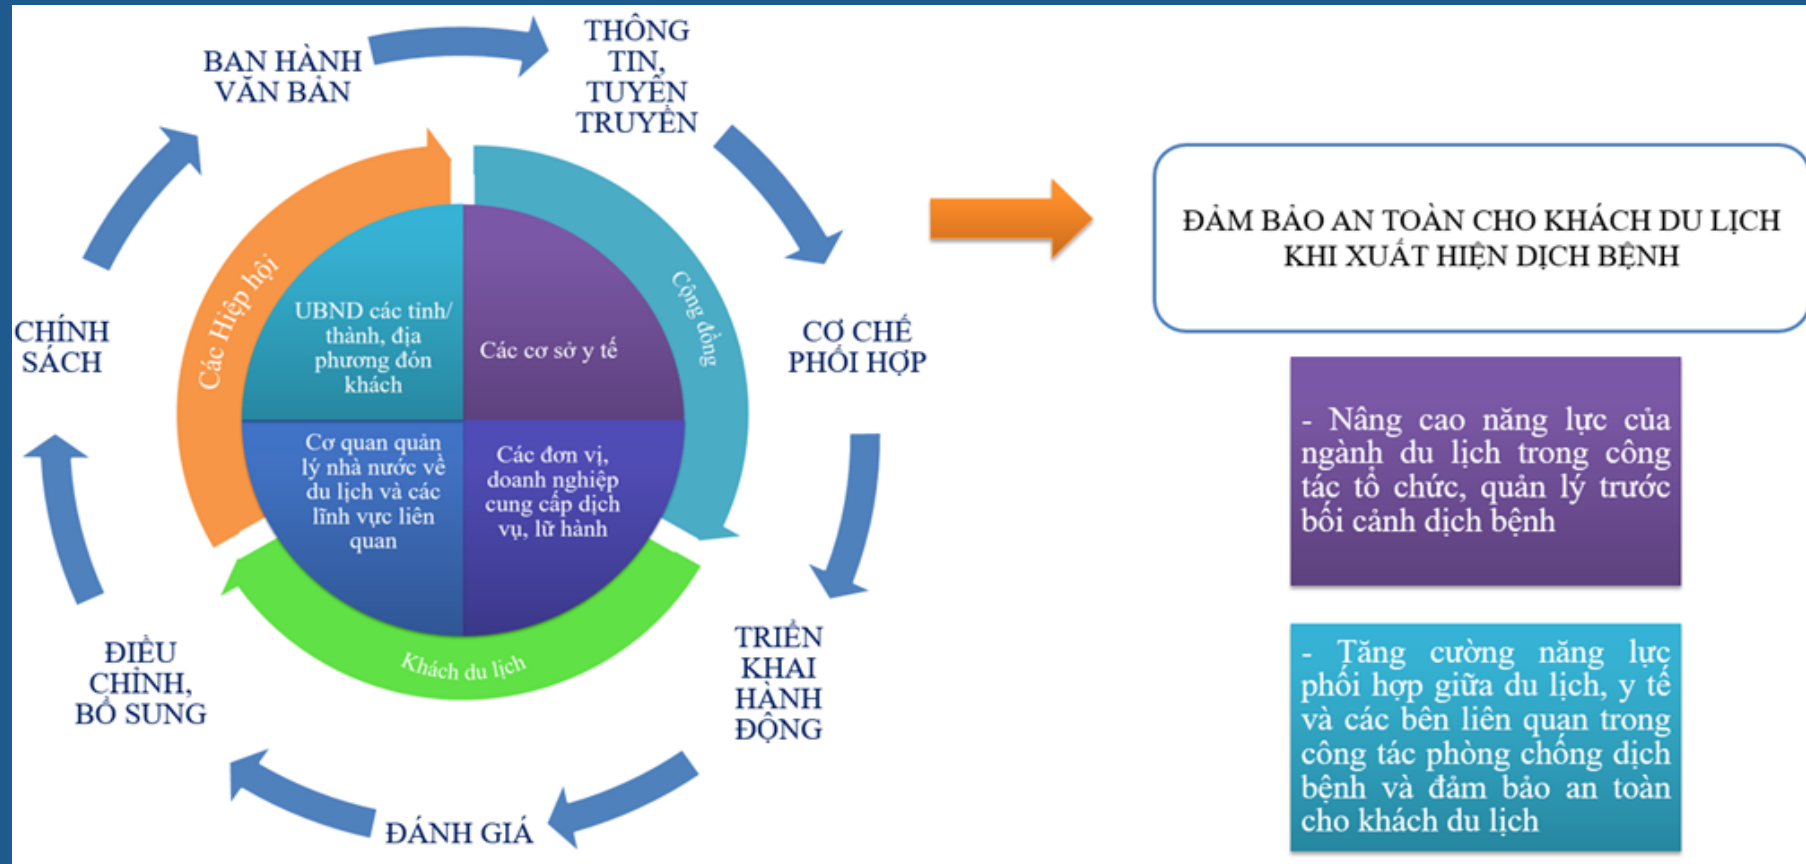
BAN HÀNH VĂN BẢN

THÔNG TIN, TUYÊN TRUYỀN

CƠ CHẾ PHỐI HỢP

TRIỂN KHAI HÀNH ĐỘNG

ĐÁNH GIÁ

ĐIỀU CHỈNH, BỔ SUNG

CHÍNH SÁCH

Các Hiệp hội

Cộng đồng

Khách du lịch

UBND các tỉnh/ thành, địa phương đón khách

Các cơ sở y tế

Cơ quan quản lý nhà nước về du lịch và các lĩnh vực liên quan

Các đơn vị, doanh nghiệp cung cấp dịch vụ, lữ hành

ĐẢM BẢO AN TOÀN CHO KHÁCH DU LỊCH KHI XUẤT HIỆN DỊCH BỆNH

- Nâng cao năng lực của ngành du lịch trong công tác tổ chức, quản lý trước bối cảnh dịch bệnh

- Tăng cường năng lực phối hợp giữa du lịch, y tế và các bên liên quan trong công tác phòng chống dịch bệnh và đảm bảo an toàn cho khách du lịch